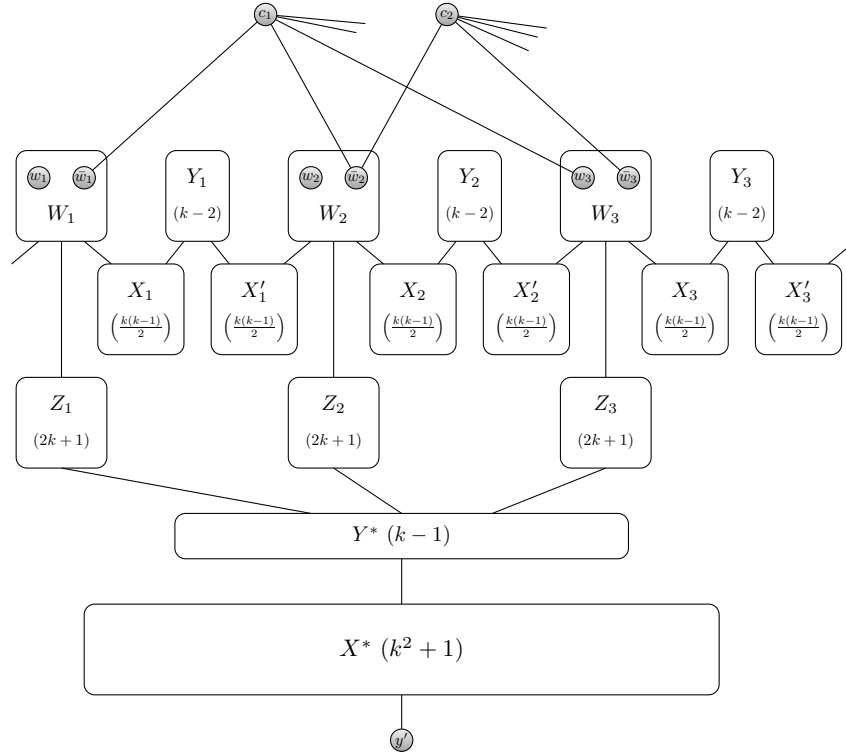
$c_1$ $c_2$

$w_1$ $\bar{w}_1$ $W_1$

$Y_1$ $(k-2)$

$w_2$ $\bar{w}_2$ $W_2$

$Y_2$ $(k-2)$

$w_3$ $\bar{w}_3$ $W_3$

$Y_3$ $(k-2)$

$X_1$ $\left(\frac{k(k-1)}{2}\right)$

$X_1'$ $\left(\frac{k(k-1)}{2}\right)$

$X_2$ $\left(\frac{k(k-1)}{2}\right)$

$X_2'$ $\left(\frac{k(k-1)}{2}\right)$

$X_3$ $\left(\frac{k(k-1)}{2}\right)$

$X_3'$ $\left(\frac{k(k-1)}{2}\right)$

$Z_1$ $(2k+1)$

$Z_2$ $(2k+1)$

$Z_3$ $(2k+1)$

$Y^*$ $(k-1)$

$X^*$ $(k^2+1)$

$y'$